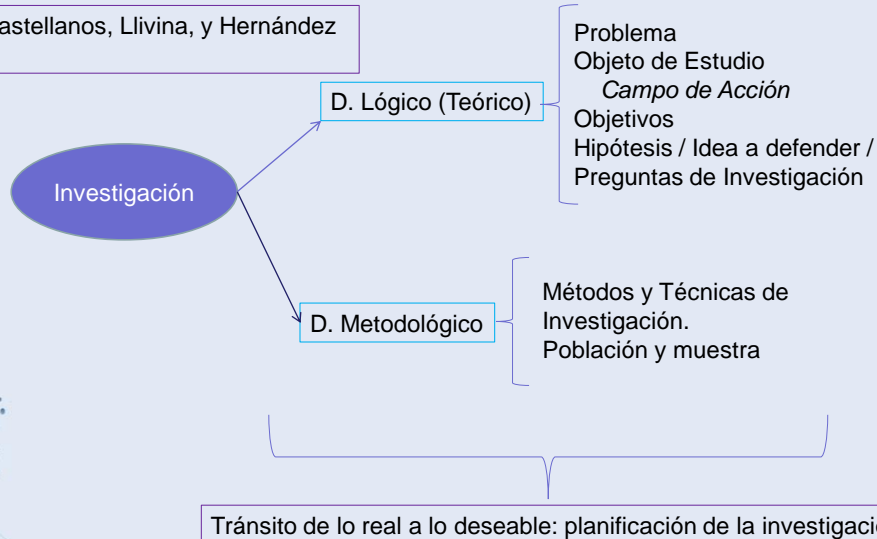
astellanos, Llivina, y Hernández

Investigación

D. Lógico (Teórico)

Problema
Objeto de Estudio
*Campo de Acción*
Objetivos
Hipótesis / Idea a defender /
Preguntas de Investigación

D. Metodológico

Métodos y Técnicas de Investigación.
Población y muestra

Tránsito de lo real a lo deseable: planificación de la investigaci